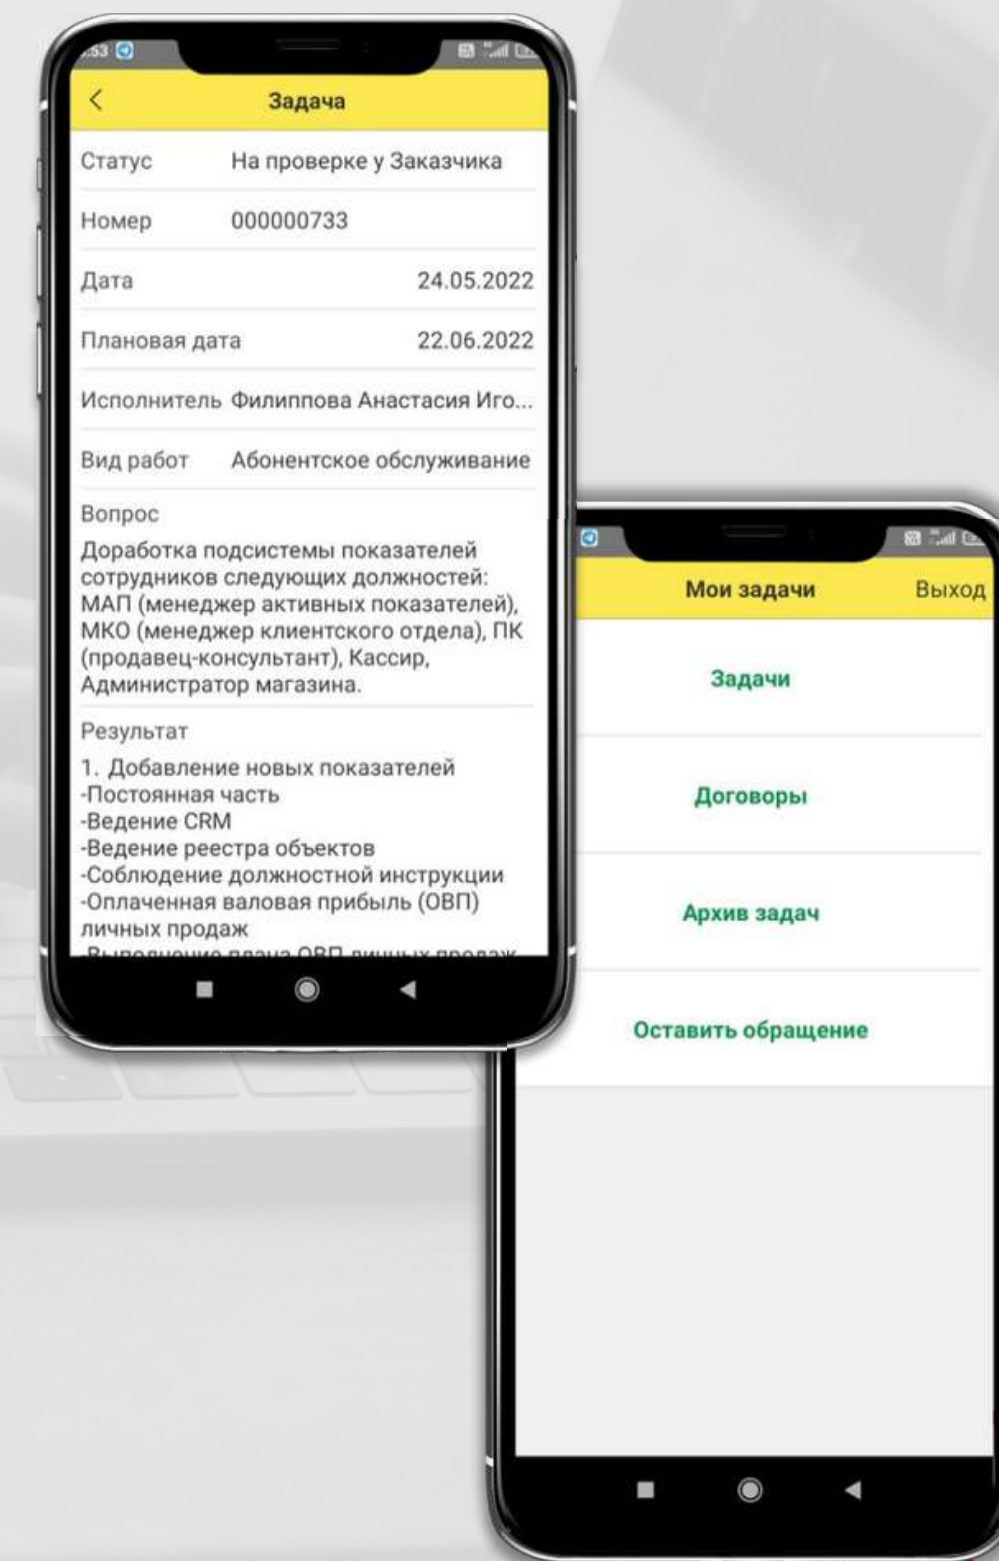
:53

<

Задача

Статус На проверке у Заказчика

Номер 000000733

Дата 24.05.2022

Плановая дата 22.06.2022

Исполнитель Филиппова Анастасия Иго...

Вид работ Абонентское обслуживание

Вопрос

Доработка подсистемы показателей сотрудников следующих должностей: МАП (менеджер активных показателей), МКО (менеджер клиентского отдела), ПК (продавец-консультант), Кассир, Администратор магазина.

Результат

1. Добавление новых показателей
-Постоянная часть
-Ведение CRM
-Ведение реестра объектов
-Соблюдение должностной инструкции
-Оплаченная валовая прибыль (ОВП) личных продаж
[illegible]

Мои задачи

Выход

Задачи

Договоры

Архив задач

Оставить обращение